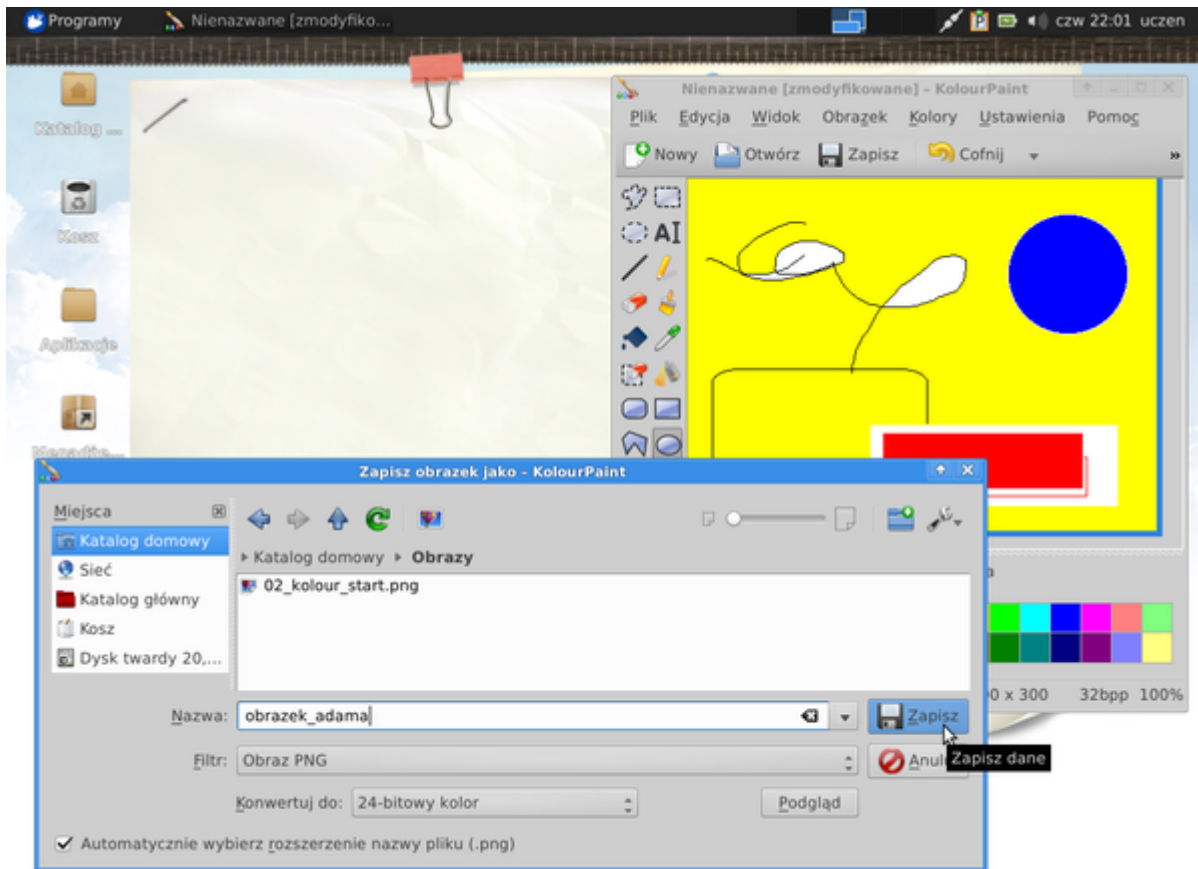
Programy Nienazwane [zmodyfiko... czw 22:01 uczen

Katalog ...

Kosz

Aplikacje

Nienazwane [zmodyfikowane] – KolourPaint

Plik Edycja Widok Obrazek Kolory Ustawienia Pomoc

Nowy Otwórz Zapisz Cofnij

Zapisz obrazek jako - KolourPaint

Miejsca

Katalog domowy

Sieć

Katalog główny

Kosz

Dysk twardy 20,...

▸ Katalog domowy ▸ Obrazy

02_kolour_start.png

Nazwa: obrazek_adama

Zapisz

Filtr: Obraz PNG

Anul

Zapisz dane

Konwertuj do: 24-bitowy kolor

Podgląd

Automatycznie wybierz rozszerzenie nazwy pliku (.png)

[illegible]0 x 300 32bpp 100%